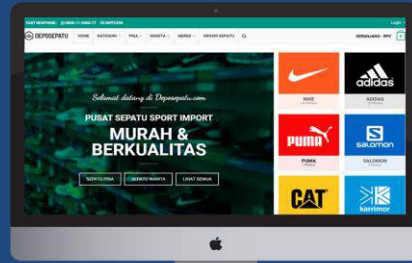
FAST RESPONSE: 0856-71-0866-77 · 08971234

Login

DEPOSEPATU

HOME KATEGORI PRIA WANITA MEREK ORDER SEPATU

KERANJANG / RP0 0

Selamat datang di Deposepatu.com

PUSAT SEPATU SPORT IMPORT

MURAH & BERKUALITAS

SEPATU PRIA SEPATU WANITA LIHAT SEMUA

NIKE

adidas

ADIDAS

puma

PUMA

SALOMON

SALOMON

CAT

karrimor